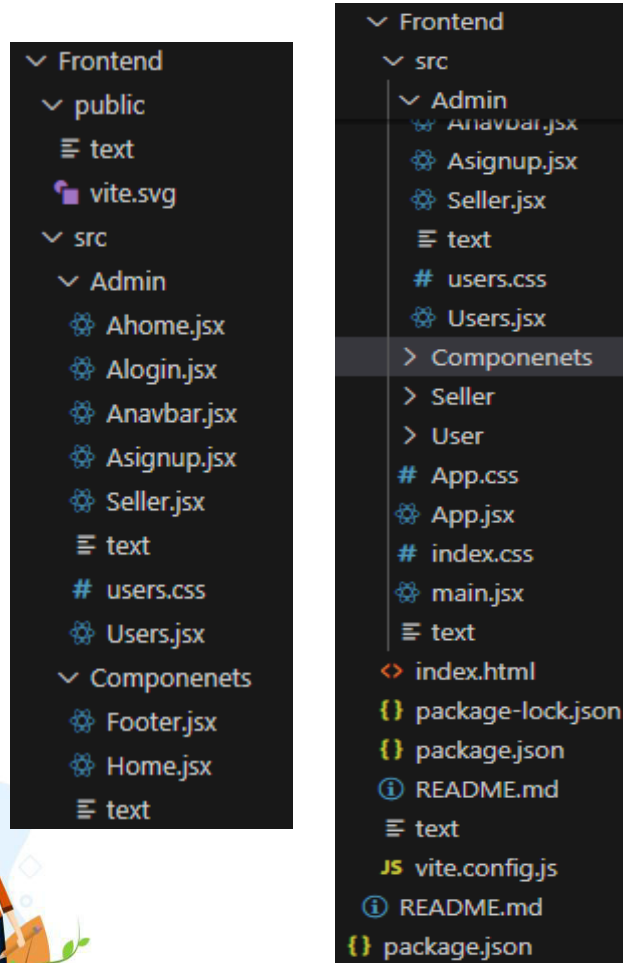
Frontend
public
text
vite.svg
src
Admin
Ahome.jsx
Alogin.jsx
Anavbar.jsx
Asignup.jsx
Seller.jsx
text
users.css
Users.jsx
Componenets
Footer.jsx
Home.jsx
text

Frontend
src
Admin
Anavbar.jsx
Asignup.jsx
Seller.jsx
text
users.css
Users.jsx
Componenets
Seller
User
App.css
App.jsx
index.css
main.jsx
text
index.html
package-lock.json
package.json
README.md
text
JS vite.config.js
README.md
package.json